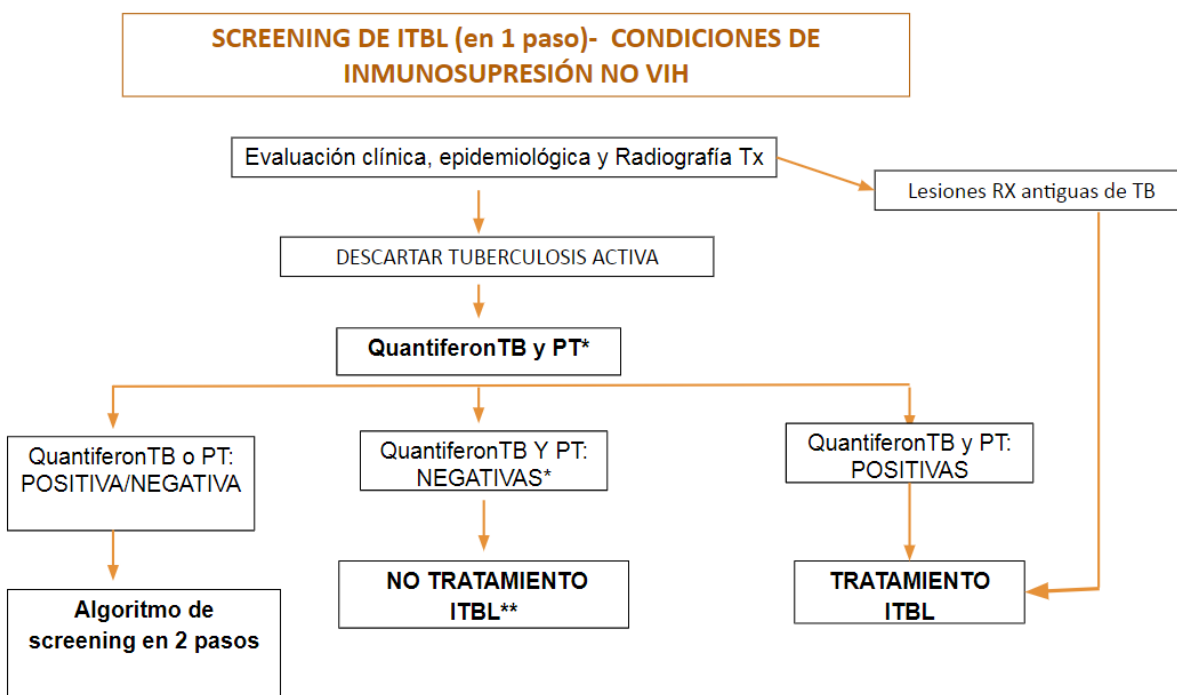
SCREENING DE ITBL (en 1 paso)- CONDICIONES DE INMUNOSUPRESIÓN NO VIH

Evaluación clínica, epidemiológica y Radiografía Tx

Lesiones RX antiguas de TB

DESCARTAR TUBERCULOSIS ACTIVA

QuantiferonTB y PT*

QuantiferonTB o PT: POSITIVA/NEGATIVA

QuantiferonTB Y PT: NEGATIVAS*

QuantiferonTB y PT: POSITIVAS

Algoritmo de screening en 2 pasos

NO TRATAMIENTO ITBL**

TRATAMIENTO ITBL